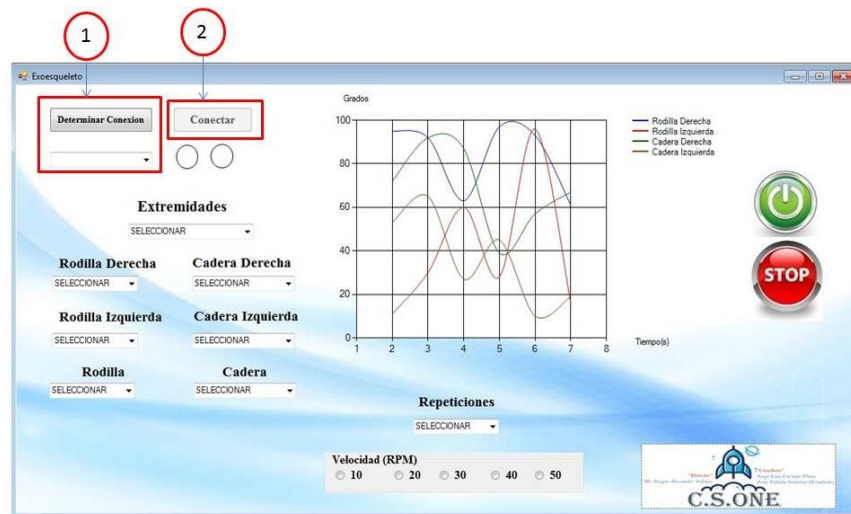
1

2

Exoesqueleto

Determinar Conexion

Conectar

Extremidades

SELECCIONAR

Rodilla Derecha

SELECCIONAR

Cadera Derecha

SELECCIONAR

Rodilla Izquierda

SELECCIONAR

Cadera Izquierda

SELECCIONAR

Rodilla

SELECCIONAR

Cadera

SELECCIONAR

Grados

100

80

60

40

20

0

1 2 3 4 5 6 7 8

Tiempo(s)

Rodilla Derecha
Rodilla Izquierda
Cadera Derecha
Cadera Izquierda

STOP

Repeticiones

SELECCIONAR

Velocidad (RPM)

10 20 30 40 50

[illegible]

C.S.ONE